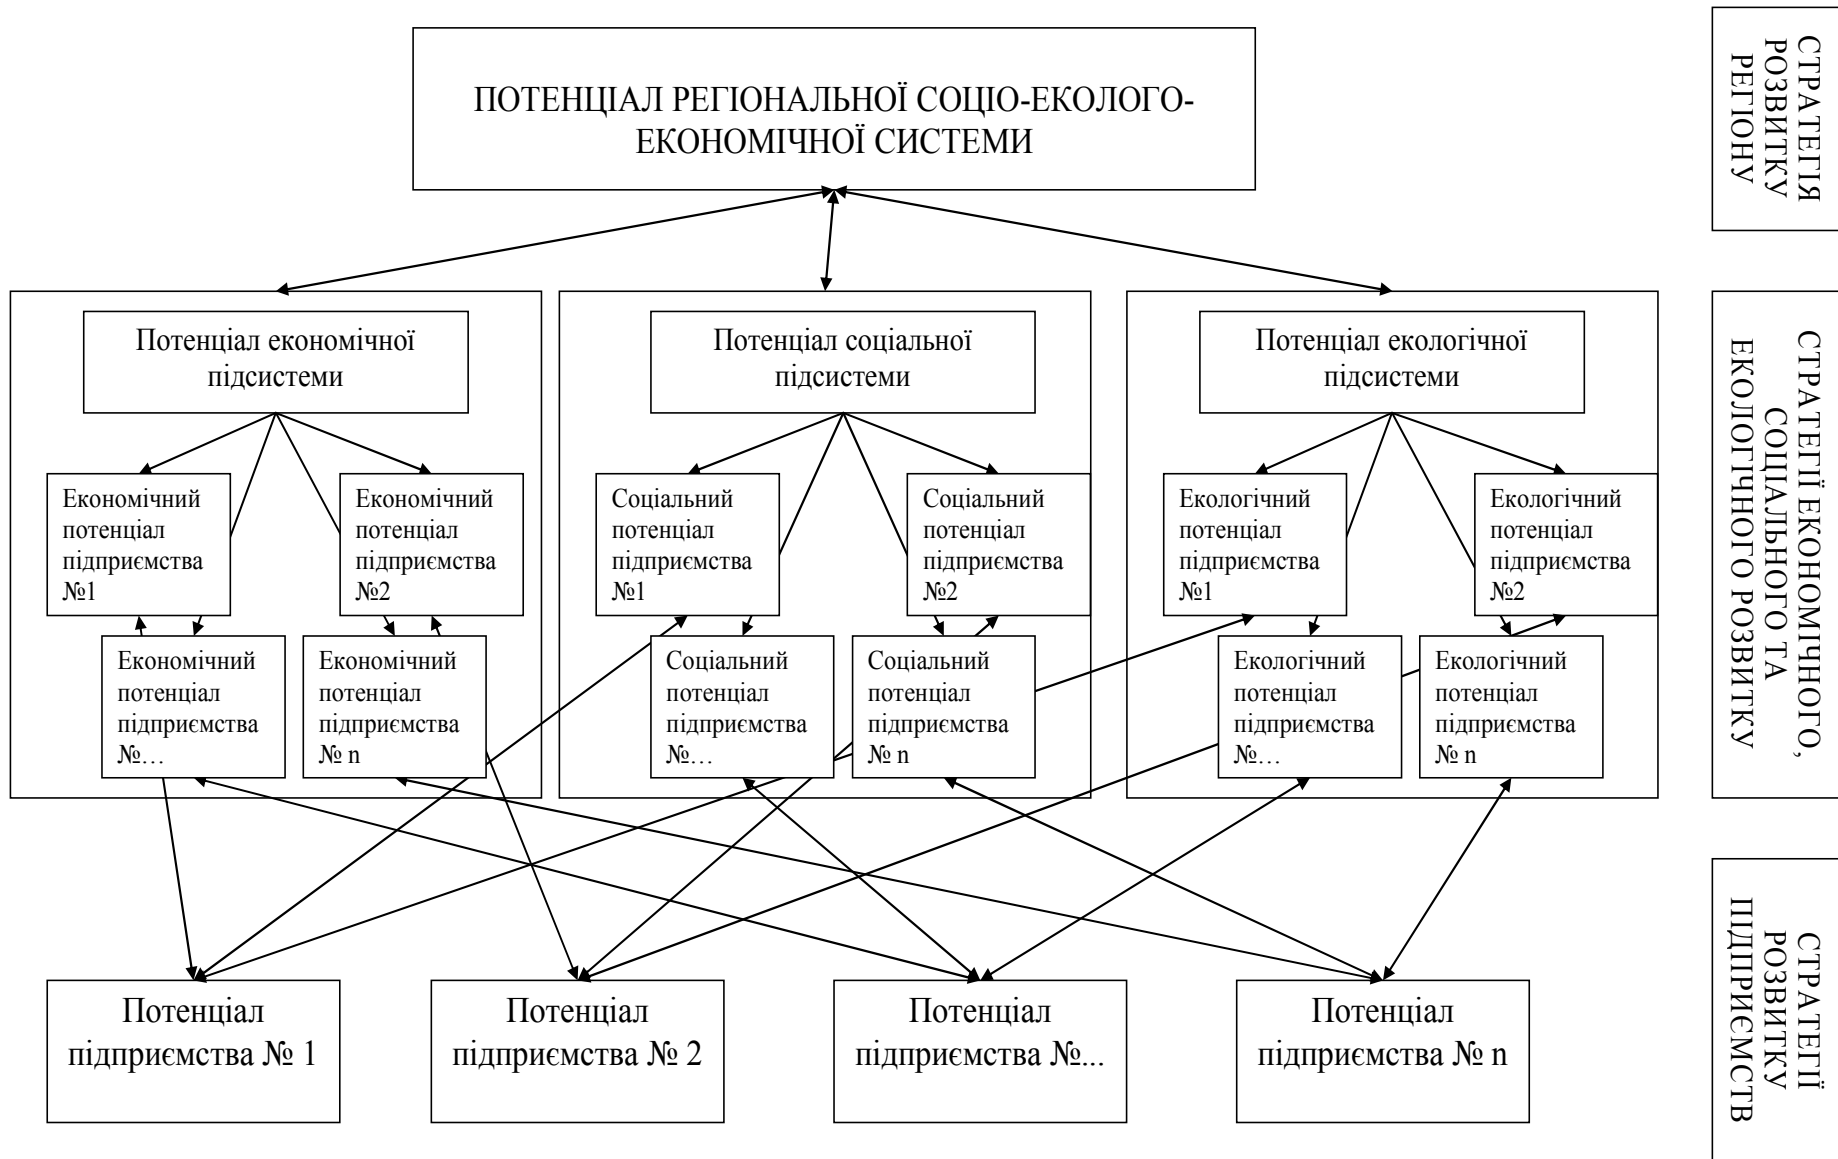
ПОТЕНЦІАЛ РЕГІОНАЛЬНОЇ СОЦІО-ЕКОЛОГО-ЕКОНОМІЧНОЇ СИСТЕМИ

СТРАТЕГІЯ РОЗВИТКУ РЕГІОНУ

Потенціал економічної підсистеми

Економічний потенціал підприємства №1

Економічний потенціал підприємства №2

Економічний потенціал підприємства №…

Економічний потенціал підприємства № n

Потенціал соціальної підсистеми

Соціальний потенціал підприємства №1

Соціальний потенціал підприємства №2

Соціальний потенціал підприємства №…

Соціальний потенціал підприємства № n

Потенціал екологічної підсистеми

Екологічний потенціал підприємства №1

Екологічний потенціал підприємства №2

Екологічний потенціал підприємства №…

Екологічний потенціал підприємства № n

СТРАТЕГІЇ ЕКОНОМІЧНОГО, СОЦІАЛЬНОГО ТА ЕКОЛОГІЧНОГО РОЗВИТКУ

Потенціал підприємства № 1

Потенціал підприємства № 2

Потенціал підприємства №...

Потенціал підприємства № n

СТРАТЕГІЇ РОЗВИТКУ ПІДПРИЄМСТВ